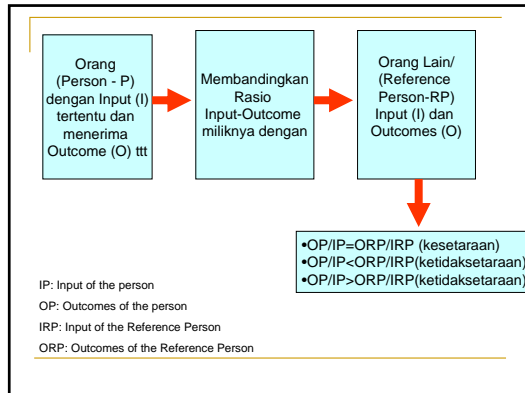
Orang (Person - P) dengan Input (I) tertentu dan menerima Outcome (O) ttt

Membandingkan Rasio Input-Outcome miliknya dengan

Orang Lain/ (Reference Person-RP) Input (I) dan Outcomes (O)

•OP/IP=ORP/IRP (kesetaraan)
•OP/IP<ORP/IRP (ketidaksetaraan)
•OP/IP>ORP/IRP(ketidaksetaraan)

IP: Input of the person

OP: Outcomes of the person

IRP: Input of the Reference Person

ORP: Outcomes of the Reference Person